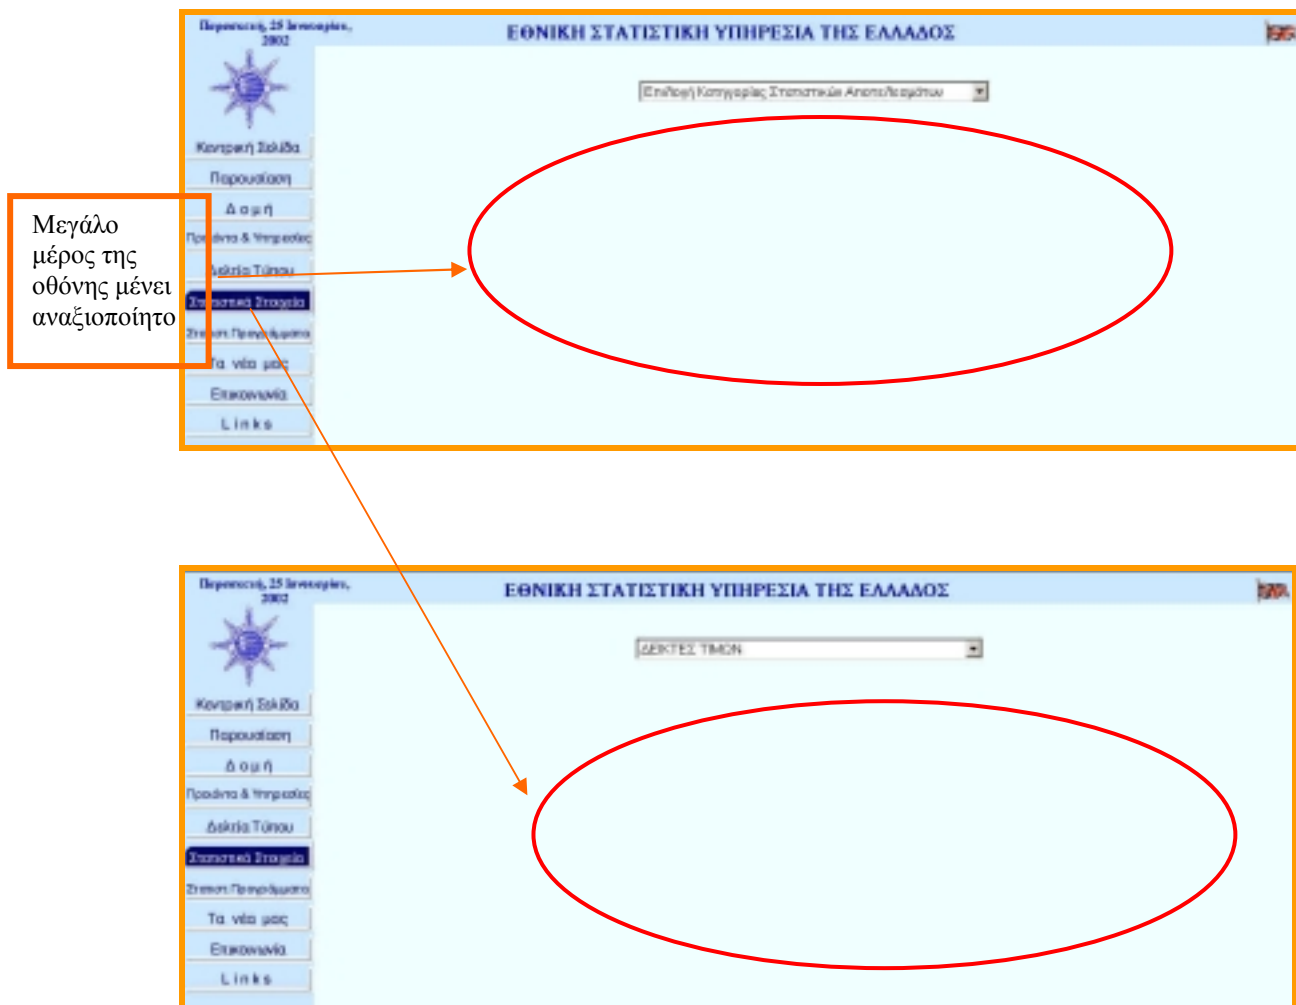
Παρασκευή, 25 Ιανουαρίου, 2002

ΕΘΝΙΚΗ ΣΤΑΤΙΣΤΙΚΗ ΥΠΗΡΕΣΙΑ ΤΗΣ ΕΛΛΑΔΟΣ

Επιλογή Κατηγορίας Στατιστικών Αποτελεσμάτων

Κεντρική Σελίδα
Παρουσίαση
Δομή
Προϊόντα & Υπηρεσίες
Δελτία Τύπου
Στατιστικά Στοιχεία
Στατιστ. Προγράμματα
Τα νέα μας
Επικοινωνία
Links

Μεγάλο μέρος της οθόνης μένει αναξιοποίητο

Παρασκευή, 25 Ιανουαρίου, 2002

ΕΘΝΙΚΗ ΣΤΑΤΙΣΤΙΚΗ ΥΠΗΡΕΣΙΑ ΤΗΣ ΕΛΛΑΔΟΣ

ΔΕΙΚΤΕΣ ΤΙΜΩΝ

Κεντρική Σελίδα
Παρουσίαση
Δομή
Προϊόντα & Υπηρεσίες
Δελτία Τύπου
Στατιστικά Στοιχεία
Στατιστ. Προγράμματα
Τα νέα μας
Επικοινωνία
Links